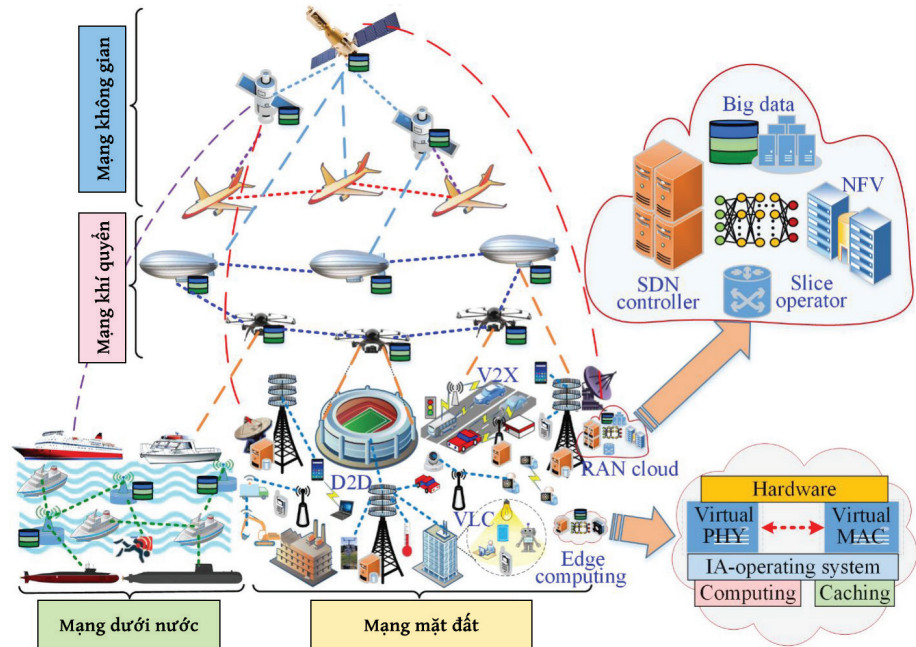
Mạng không gian

Mạng khí quyển

Big data

NFV

SDN controller

Slice operator

V2X

RAN cloud

D2D

VLC

Edge computing

Hardware

Virtual PHY

Virtual MAC

IA-operating system

Computing

Caching

Mạng dưới nước

Mạng mặt đất